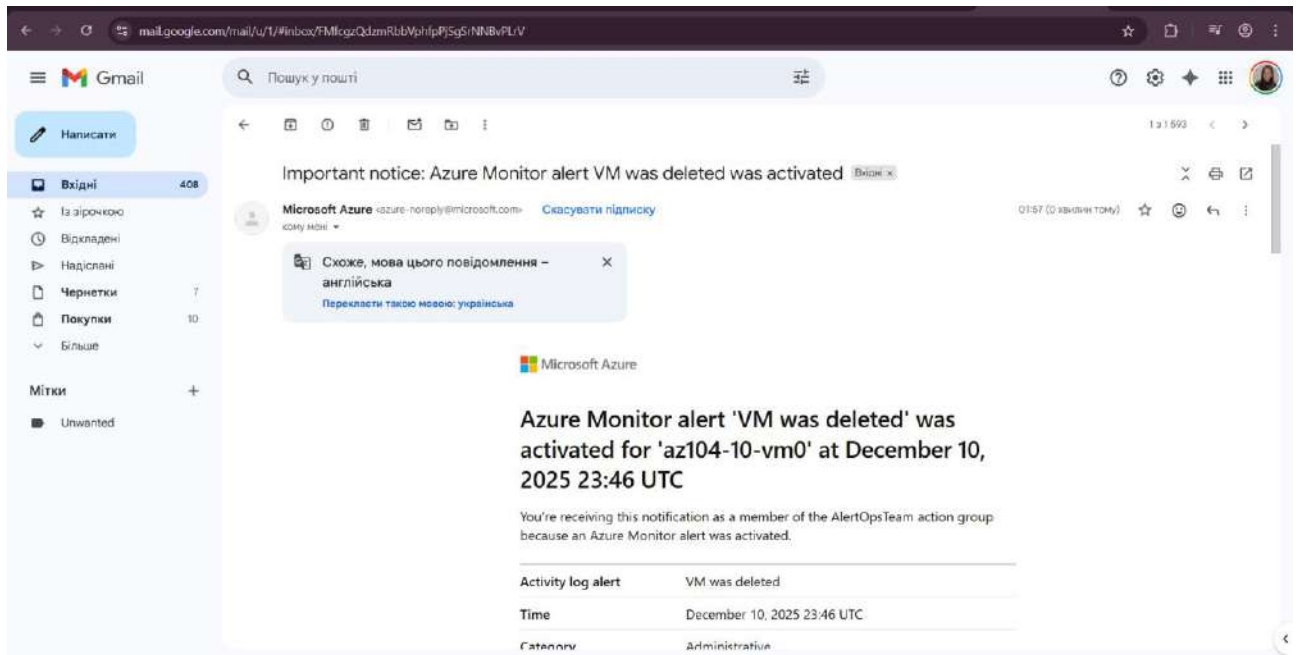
mail.google.com/mail/u/1/#inbox/FMfcgzQdzmRbbVphfpPjSgSrNNBvPLrV

Gmail

Пошук у пошті

Написати

Вхідні 408
Із зірочкою
Відкладені
Надіслані
Чернетки 7
Покупки 10
Більше

Мітки +
Unwanted

1 з 1 593

Important notice: Azure Monitor alert VM was deleted was activated Вхідні ×

Microsoft Azure <azure-noreply@microsoft.com> Скасувати підписку
кому мене

01:57 (0 хвилин тому)

Схоже, мова цього повідомлення – англійська
Перекласти такою мовою: українська

Microsoft Azure

Azure Monitor alert 'VM was deleted' was activated for 'az104-10-vm0' at December 10, 2025 23:46 UTC

You're receiving this notification as a member of the AlertOpsTeam action group because an Azure Monitor alert was activated.

| Activity log alert | VM was deleted |
|---|---|
| Time | December 10, 2025 23:46 UTC |
| Category | Administrative |